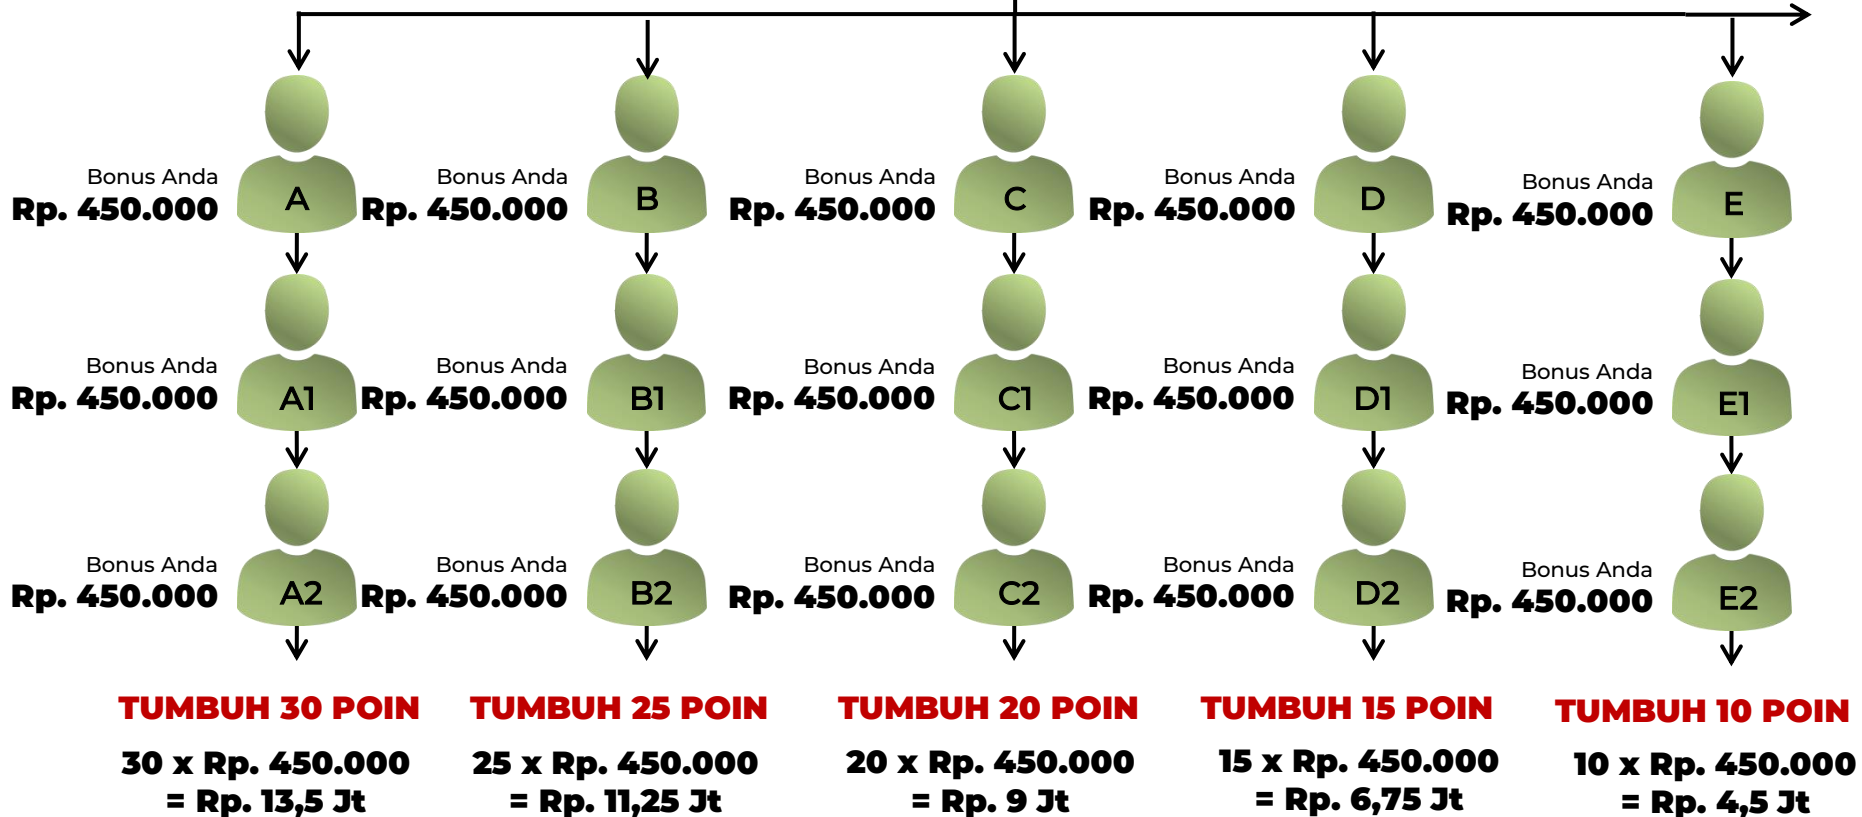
Bonus Anda
Rp. 450.000

A

Bonus Anda
Rp. 450.000

B

Bonus Anda
Rp. 450.000

C

Bonus Anda
Rp. 450.000

D

Bonus Anda
Rp. 450.000

E

Bonus Anda
Rp. 450.000

A1

Bonus Anda
Rp. 450.000

B1

Bonus Anda
Rp. 450.000

C1

Bonus Anda
Rp. 450.000

D1

Bonus Anda
Rp. 450.000

E1

Bonus Anda
Rp. 450.000

A2

Bonus Anda
Rp. 450.000

B2

Bonus Anda
Rp. 450.000

C2

Bonus Anda
Rp. 450.000

D2

Bonus Anda
Rp. 450.000

E2

TUMBUH 30 POIN
30 x Rp. 450.000
= Rp. 13,5 Jt

TUMBUH 25 POIN
25 x Rp. 450.000
= Rp. 11,25 Jt

TUMBUH 20 POIN
20 x Rp. 450.000
= Rp. 9 Jt

TUMBUH 15 POIN
15 x Rp. 450.000
= Rp. 6,75 Jt

TUMBUH 10 POIN
10 x Rp. 450.000
= Rp. 4,5 Jt